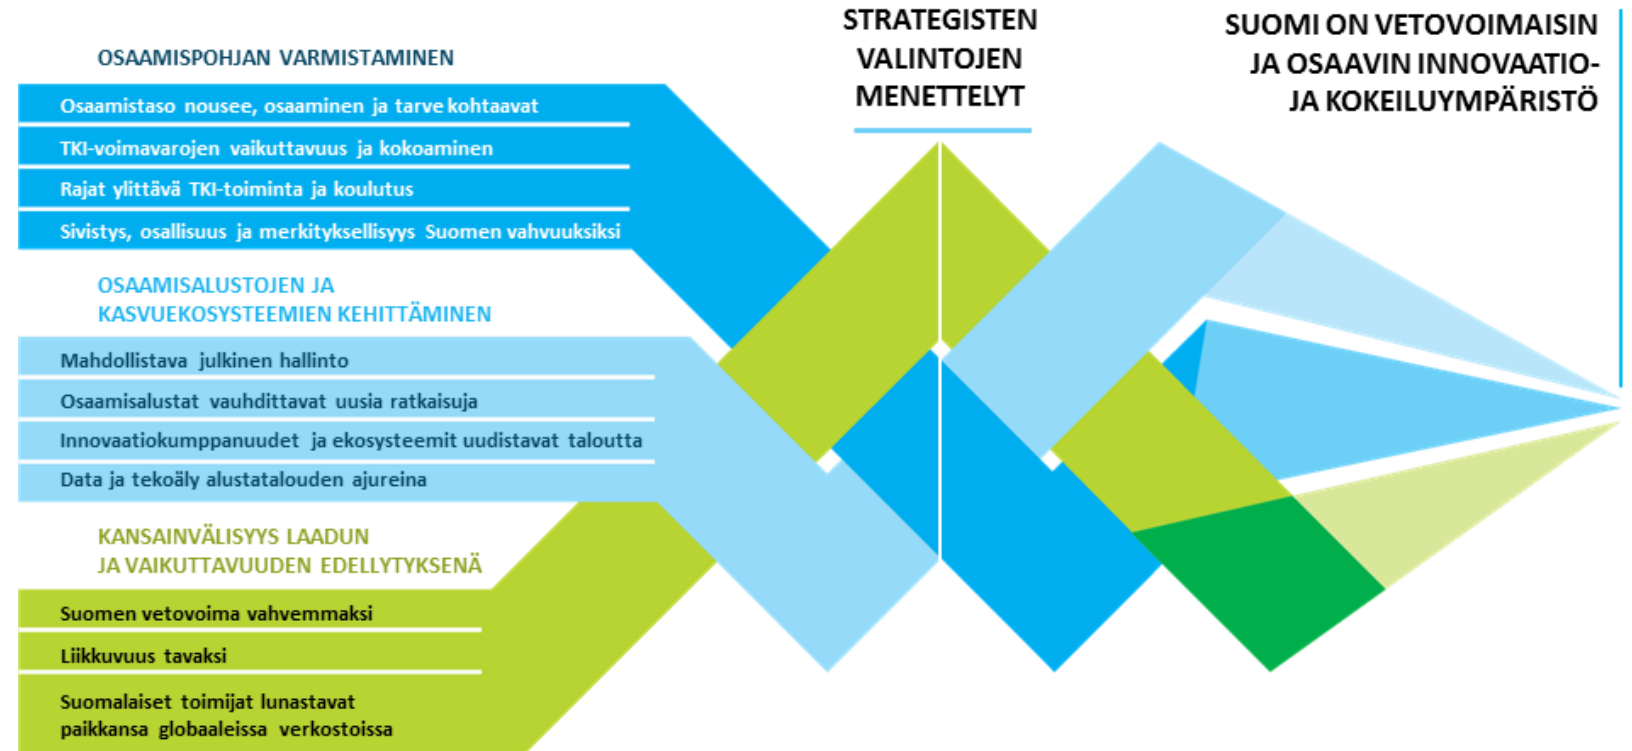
STRATEGISTEN VALINTOJEN MENETTELYT

SUOMI ON VETOVOIMAISIN JA OSAAVIN INNOVAATIO- JA KOKEILUYMPÄRISTÖ

OSAAMISPOHJAN VARMISTAMINEN

Osaamistaso nousee, osaaminen ja tarve kohtaavat

TKI-voimavarojen vaikuttavuus ja kokoaminen

Rajat ylittävä TKI-toiminta ja koulutus

Sivistys, osallisuus ja merkityksellisyys Suomen vahvuuksiksi

OSAAMISALUSTOJEN JA KASVUEKOSYSTEEMIEN KEHITTÄMINEN

Mahdollistava julkinen hallinto

Osaamisalustat vauhdittavat uusia ratkaisuja

Innovaatiokumppanuudet ja ekosysteemit uudistavat taloutta

Data ja tekoäly alustatalouden ajureina

KANSAINVÄLISYYS LAADUN JA VAIKUTTAVUUDEN EDELLYTYKSENÄ

Suomen vetovoima vahvemmaksi

Liikkuvuus tavaksi

Suomalaiset toimijat lunastavat paikkansa globaaleissa verkostoissa